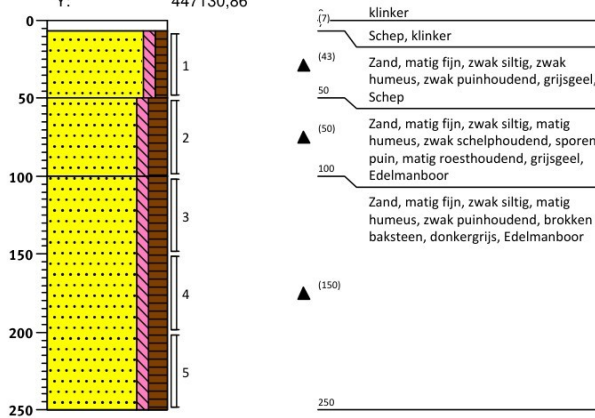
Y: 447130,86

0
50
100
150
200
250

1
2
3
4
5

(7) klinker
Schep, klinker

(43)
Zand, matig fijn, zwak siltig, zwak humeus, zwak puinhoudend, grijsgeel, Schep
50

(50)
Zand, matig fijn, zwak siltig, matig humeus, zwak schelphoudend, sporen puin, matig roesthoudend, grijsgeel, Edelmanboor
100

Zand, matig fijn, zwak siltig, matig humeus, zwak puinhoudend, brokken baksteen, donkergrijs, Edelmanboor

(150)

250